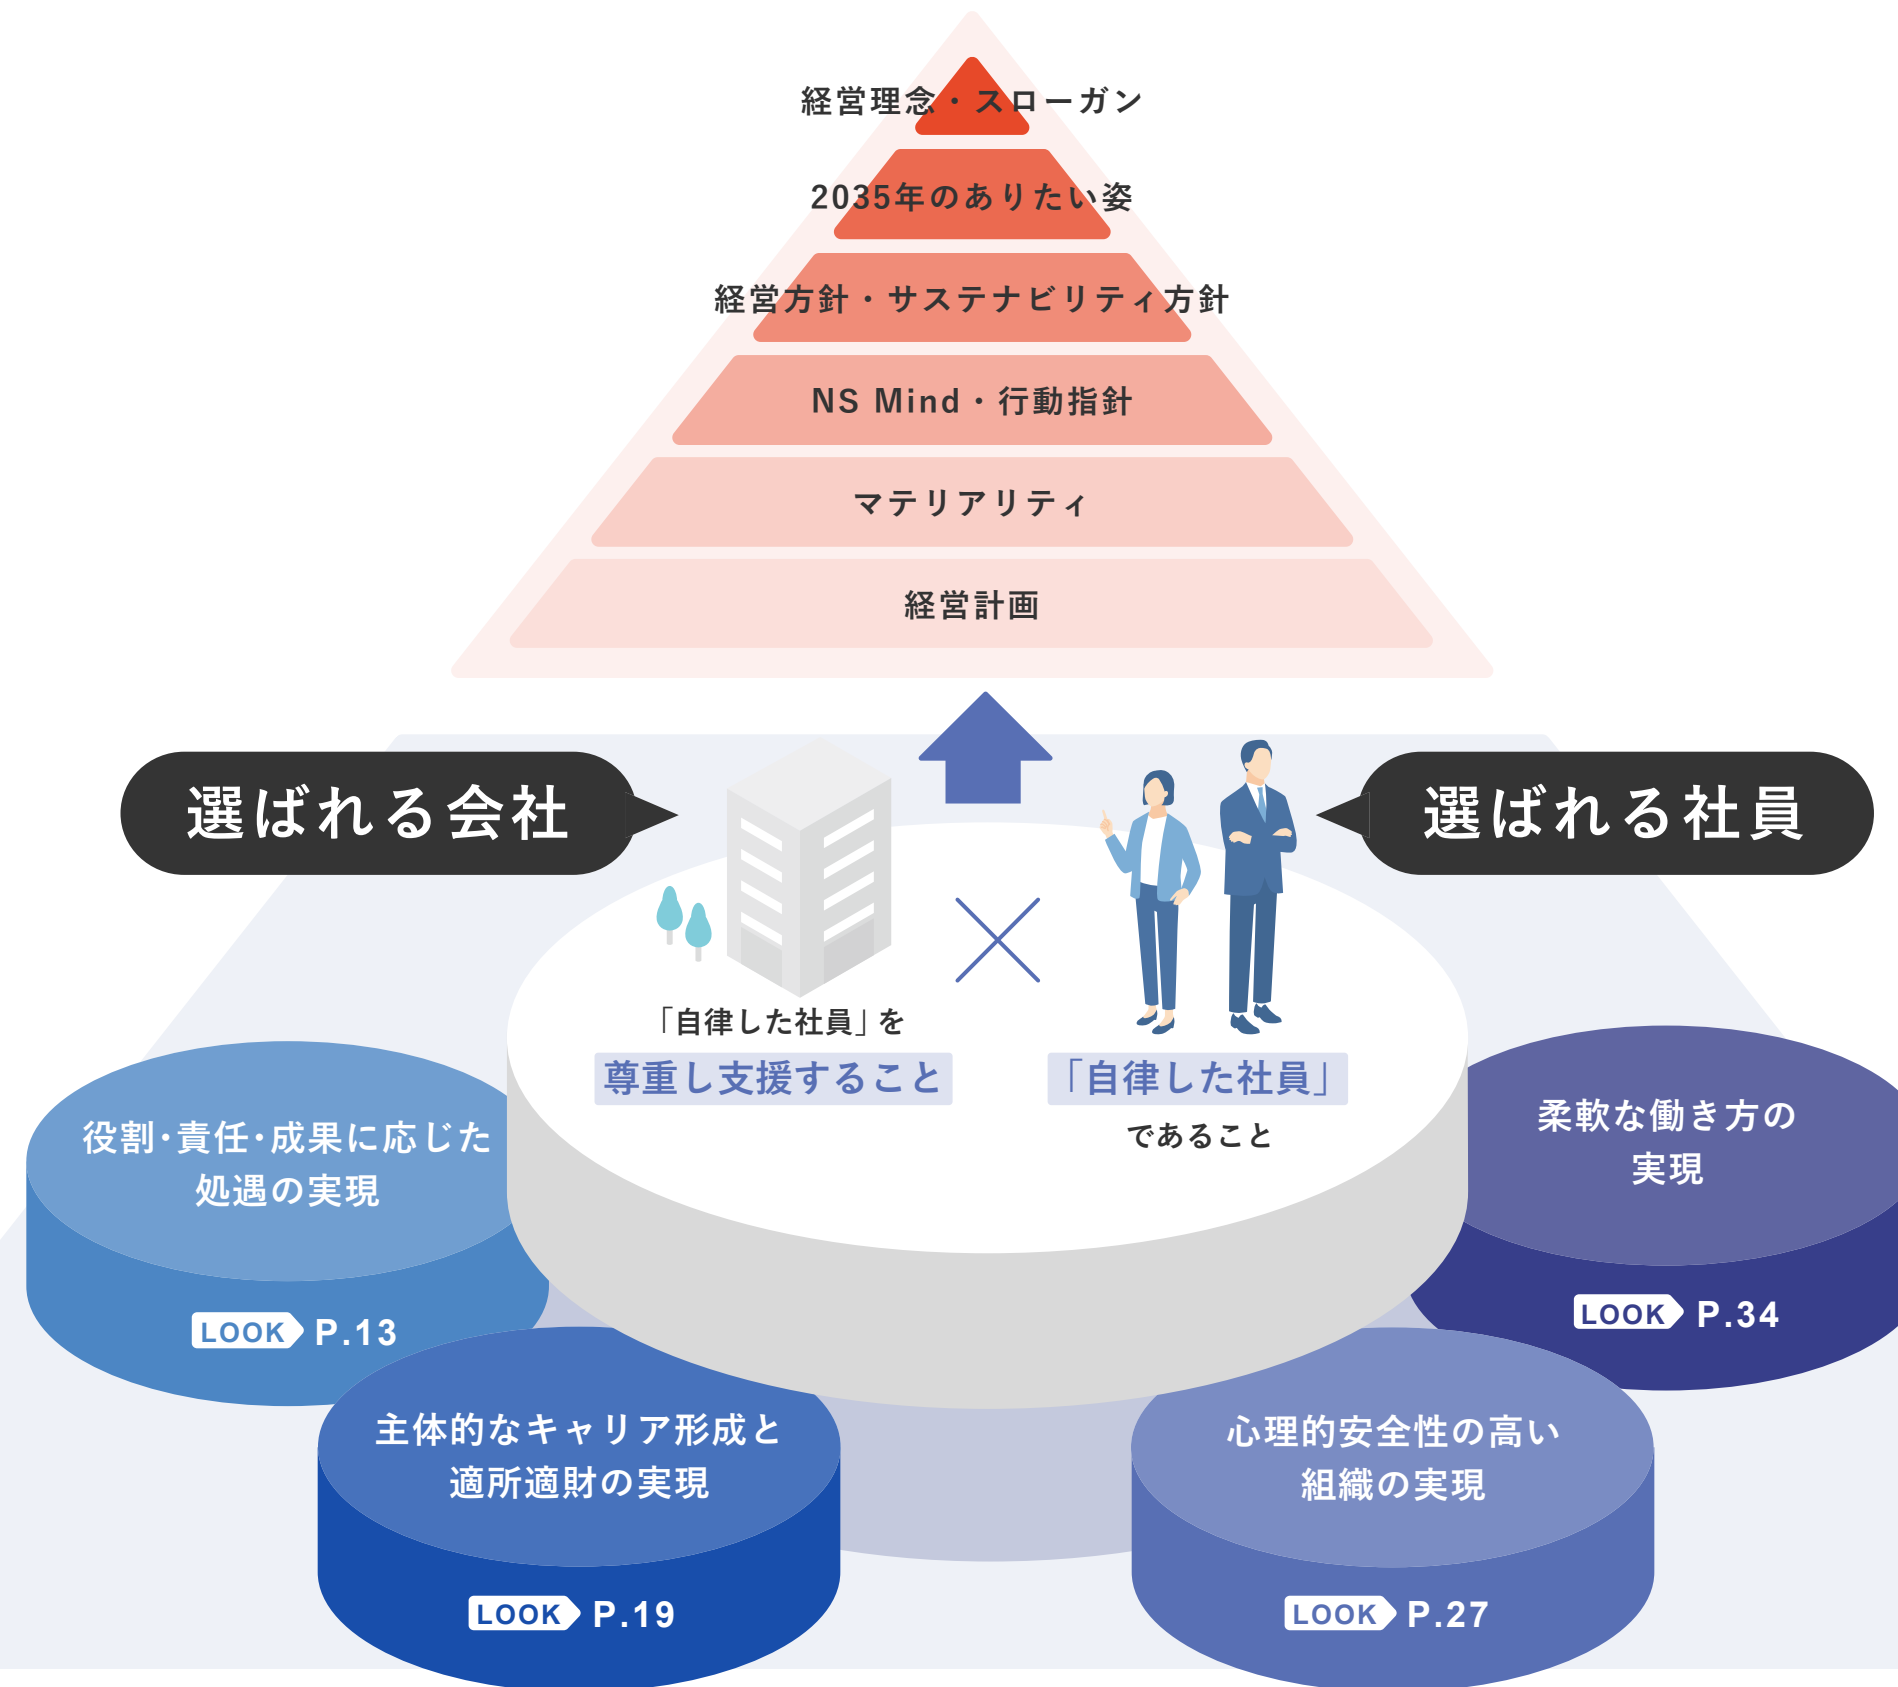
経営理念・スローガン

2035年のありたい姿

経営方針・サステナビリティ方針

NS Mind・行動指針

マテリアリティ

経営計画

選ばれる会社

選ばれる社員

「自律した社員」を
尊重し支援すること

「自律した社員」
であること

役割・責任・成果に応じた処遇の実現

LOOK P.13

柔軟な働き方の実現

LOOK P.34

主体的なキャリア形成と適所適財の実現

LOOK P.19

心理的安全性の高い組織の実現

LOOK P.27